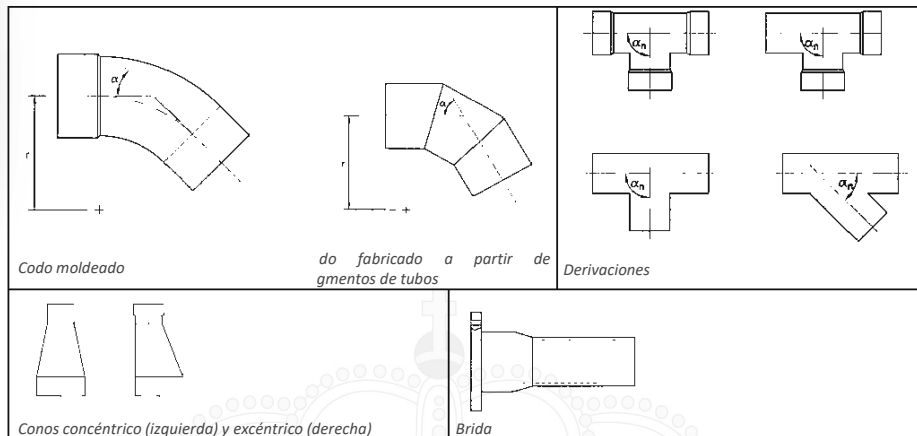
| $\alpha$ r + | $\alpha$ r + | $\alpha_n$ $\alpha_n$ $\alpha_n$ $\alpha_n$ |
|---|---|---|
| Codo moldeado | do fabricado a partir de gmentos de tubos | Derivaciones |

| | |
|---|---|
| Conos concéntrico (izquierda) y excéntrico (derecha) | Brida |